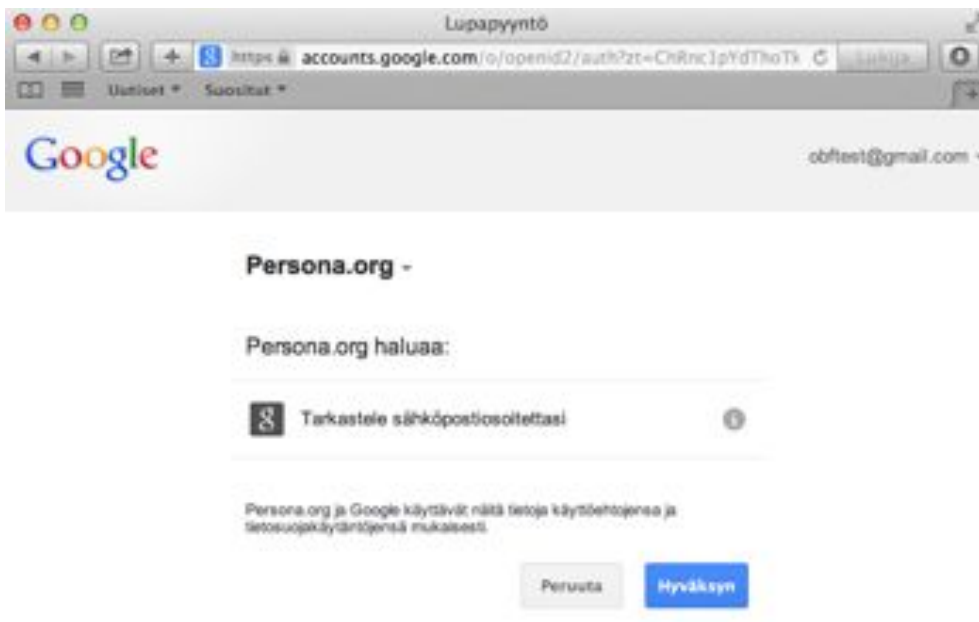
Lupapyyntö

https accounts.google.com/o/openid2/auth?zt=ChRnc1pYdThoTk

Lukija

Uutiset ▾ Suosittut ▾

Google

obftest@gmail.com

Persona.org

Persona.org haluaa:

Tarkastele sähköpostiosoitettasi

Persona.org ja Google käyttävät näitä tietoja käyttöehtojensa ja tietosuojakäytäntöjensä mukaisesti.

Peruuta

Hyväksyn